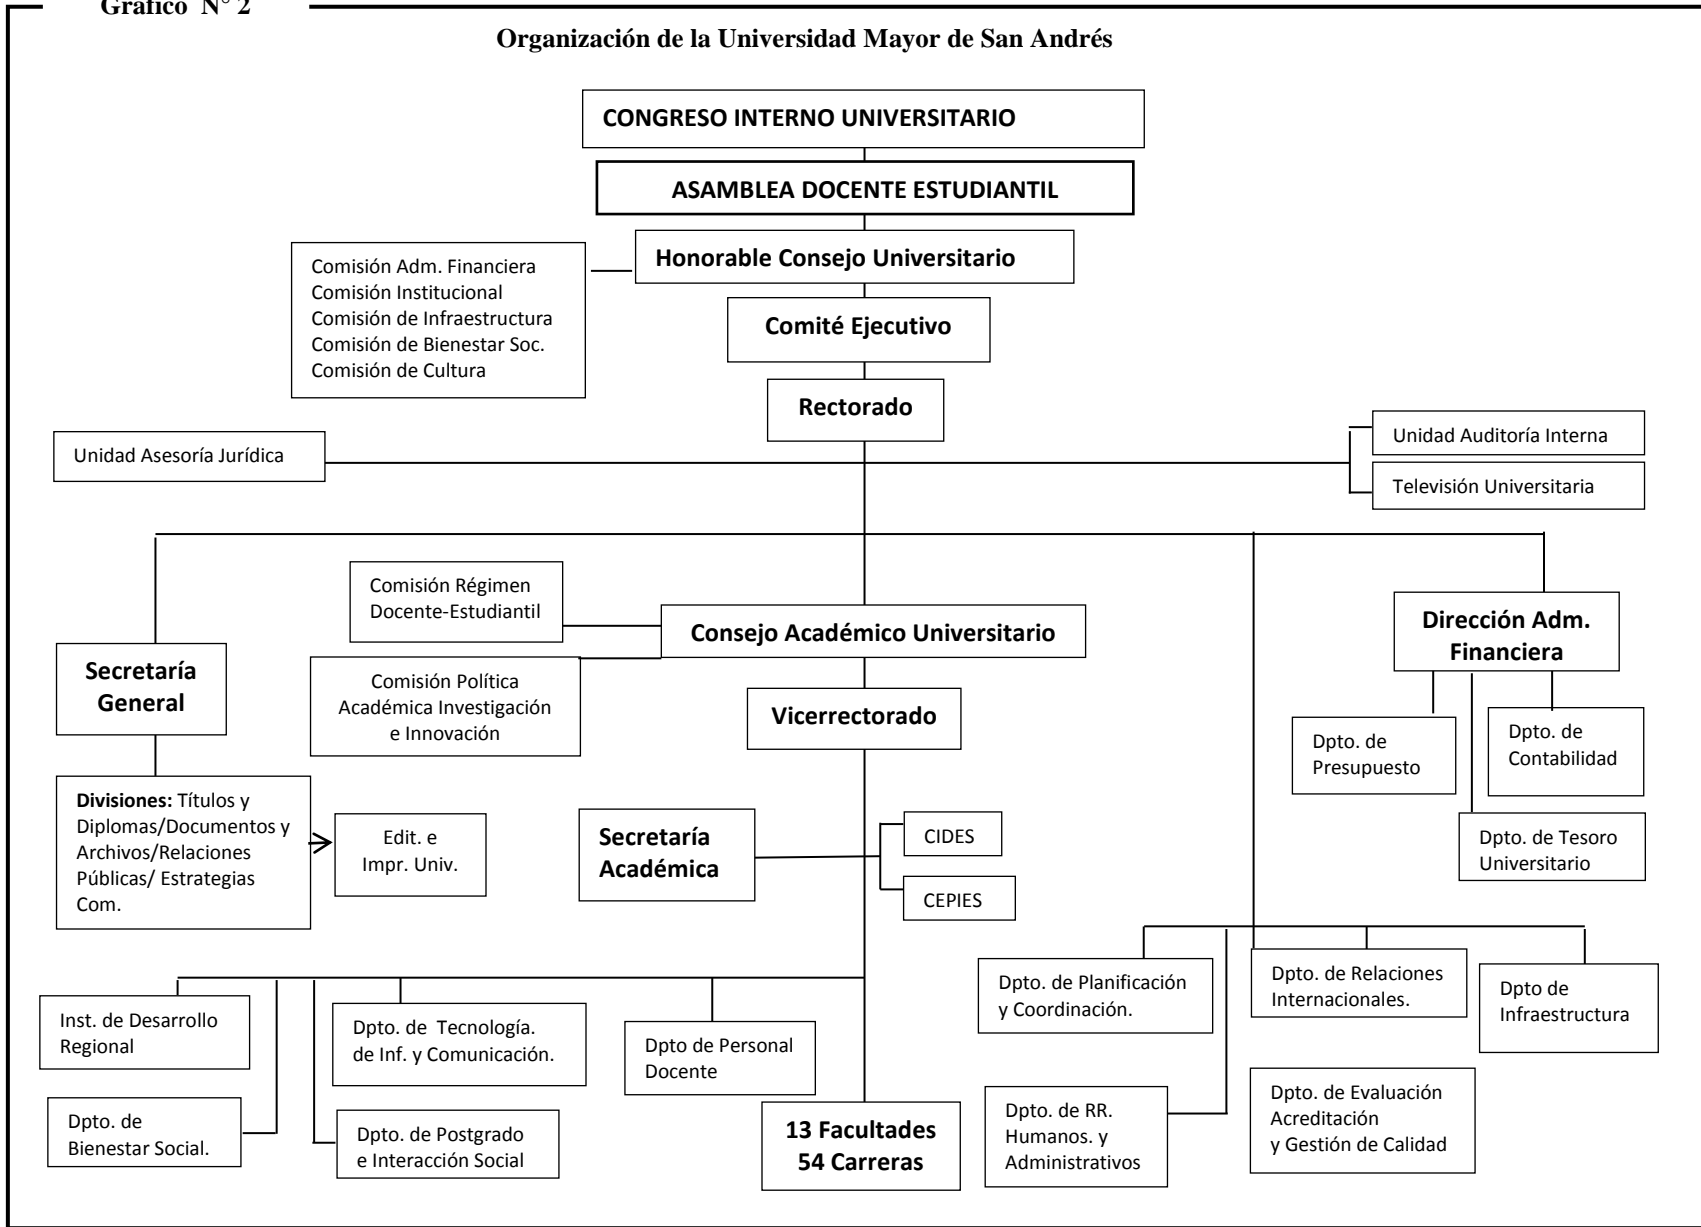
Grafico N° 2

Organización de la Universidad Mayor de San Andrés

CONGRESO INTERNO UNIVERSITARIO

ASAMBLEA DOCENTE ESTUDIANTIL

Comisión Adm. Financiera
Comisión Institucional
Comisión de Infraestructura
Comisión de Bienestar Soc.
Comisión de Cultura

Honorable Consejo Universitario

Comité Ejecutivo

Rectorado

Unidad Asesoría Jurídica

Unidad Auditoría Interna

Televisión Universitaria

Comisión Régimen Docente-Estudiantil

Consejo Académico Universitario

Comisión Política Académica Investigación e Innovación

Dirección Adm. Financiera

Secretaría General

Vicerrectorado

Dpto. de Presupuesto

Dpto. de Contabilidad

Dpto. de Tesoro Universitario

Divisiones: Títulos y Diplomas/Documentos y Archivos/Relaciones Públicas/ Estrategias Com.

Edit. e Impr. Univ.

Secretaría Académica

CIDES

CEPIES

Dpto. de Planificación y Coordinación.

Dpto. de Relaciones Internacionales.

Dpto de Infraestructura

Inst. de Desarrollo Regional

Dpto. de Tecnología. de Inf. y Comunicación.

Dpto de Personal Docente

Dpto. de Bienestar Social.

Dpto. de Postgrado e Interacción Social

13 Facultades
54 Carreras

Dpto. de RR. Humanos. y Administrativos

Dpto. de Evaluación Acreditación y Gestión de Calidad